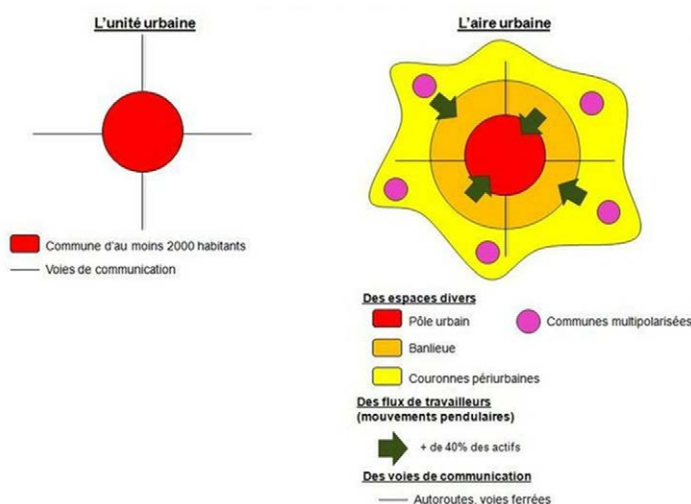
L'unité urbaine

Commune d'au moins 2000 habitants

Voies de communication

L'aire urbaine

Des espaces divers

Pôle urbain

Communes multipolarisées

Banlieue

Couronnes périurbaines

Des flux de travailleurs (mouvements pendulaires)

+ de 40% des actifs

Des voies de communication

Autoroutes, voies ferrées